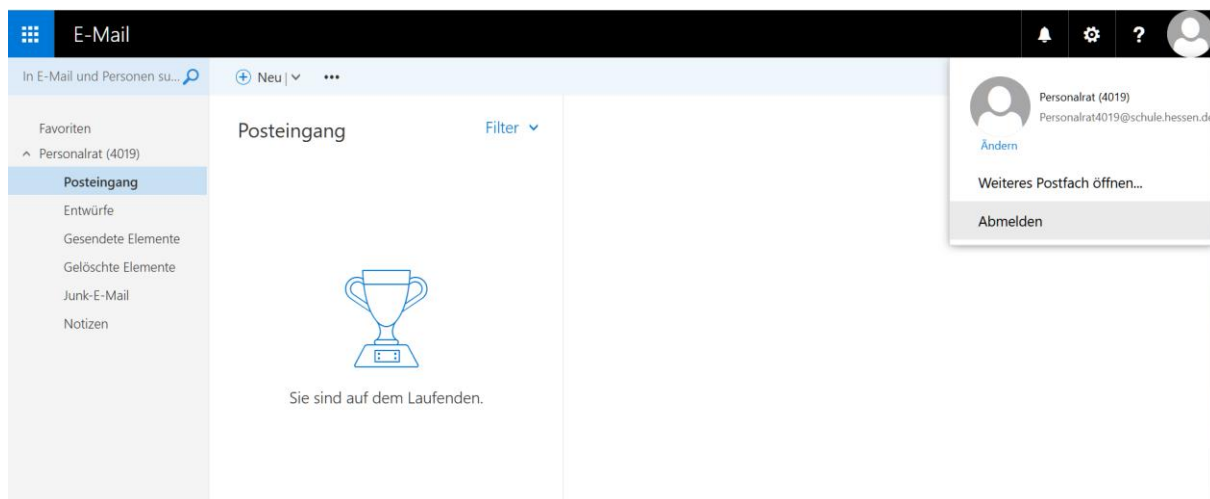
E-Mail

?

In E-Mail und Personen su...

Neu |

•••

Favoriten

Personalrat (4019)

Posteingang

Entwürfe

Gesendete Elemente

Gelöschte Elemente

Junk-E-Mail

Notizen

Posteingang

Filter

Sie sind auf dem Laufenden.

Personalrat (4019)

Personalrat4019@schule.hessen.d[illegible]

Ändern

Weiteres Postfach öffnen...

Abmelden